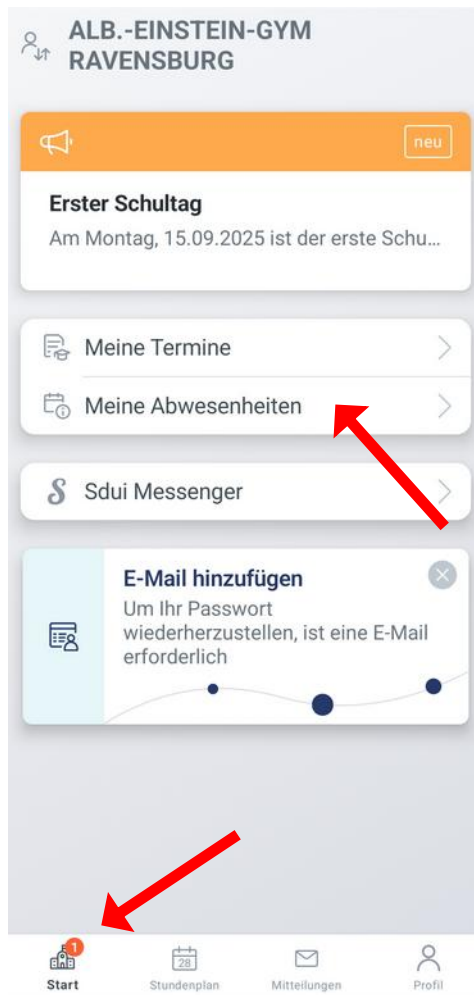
ALB.-EINSTEIN-GYM RAVENSBURG

neu

Erster Schultag

Am Montag, 15.09.2025 ist der erste Schu...

Meine Termine

Meine Abwesenheiten

Sdui Messenger

E-Mail hinzufügen

Um Ihr Passwort wiederherzustellen, ist eine E-Mail erforderlich

1

Start

28

Stundenplan

Mitteilungen

Profil